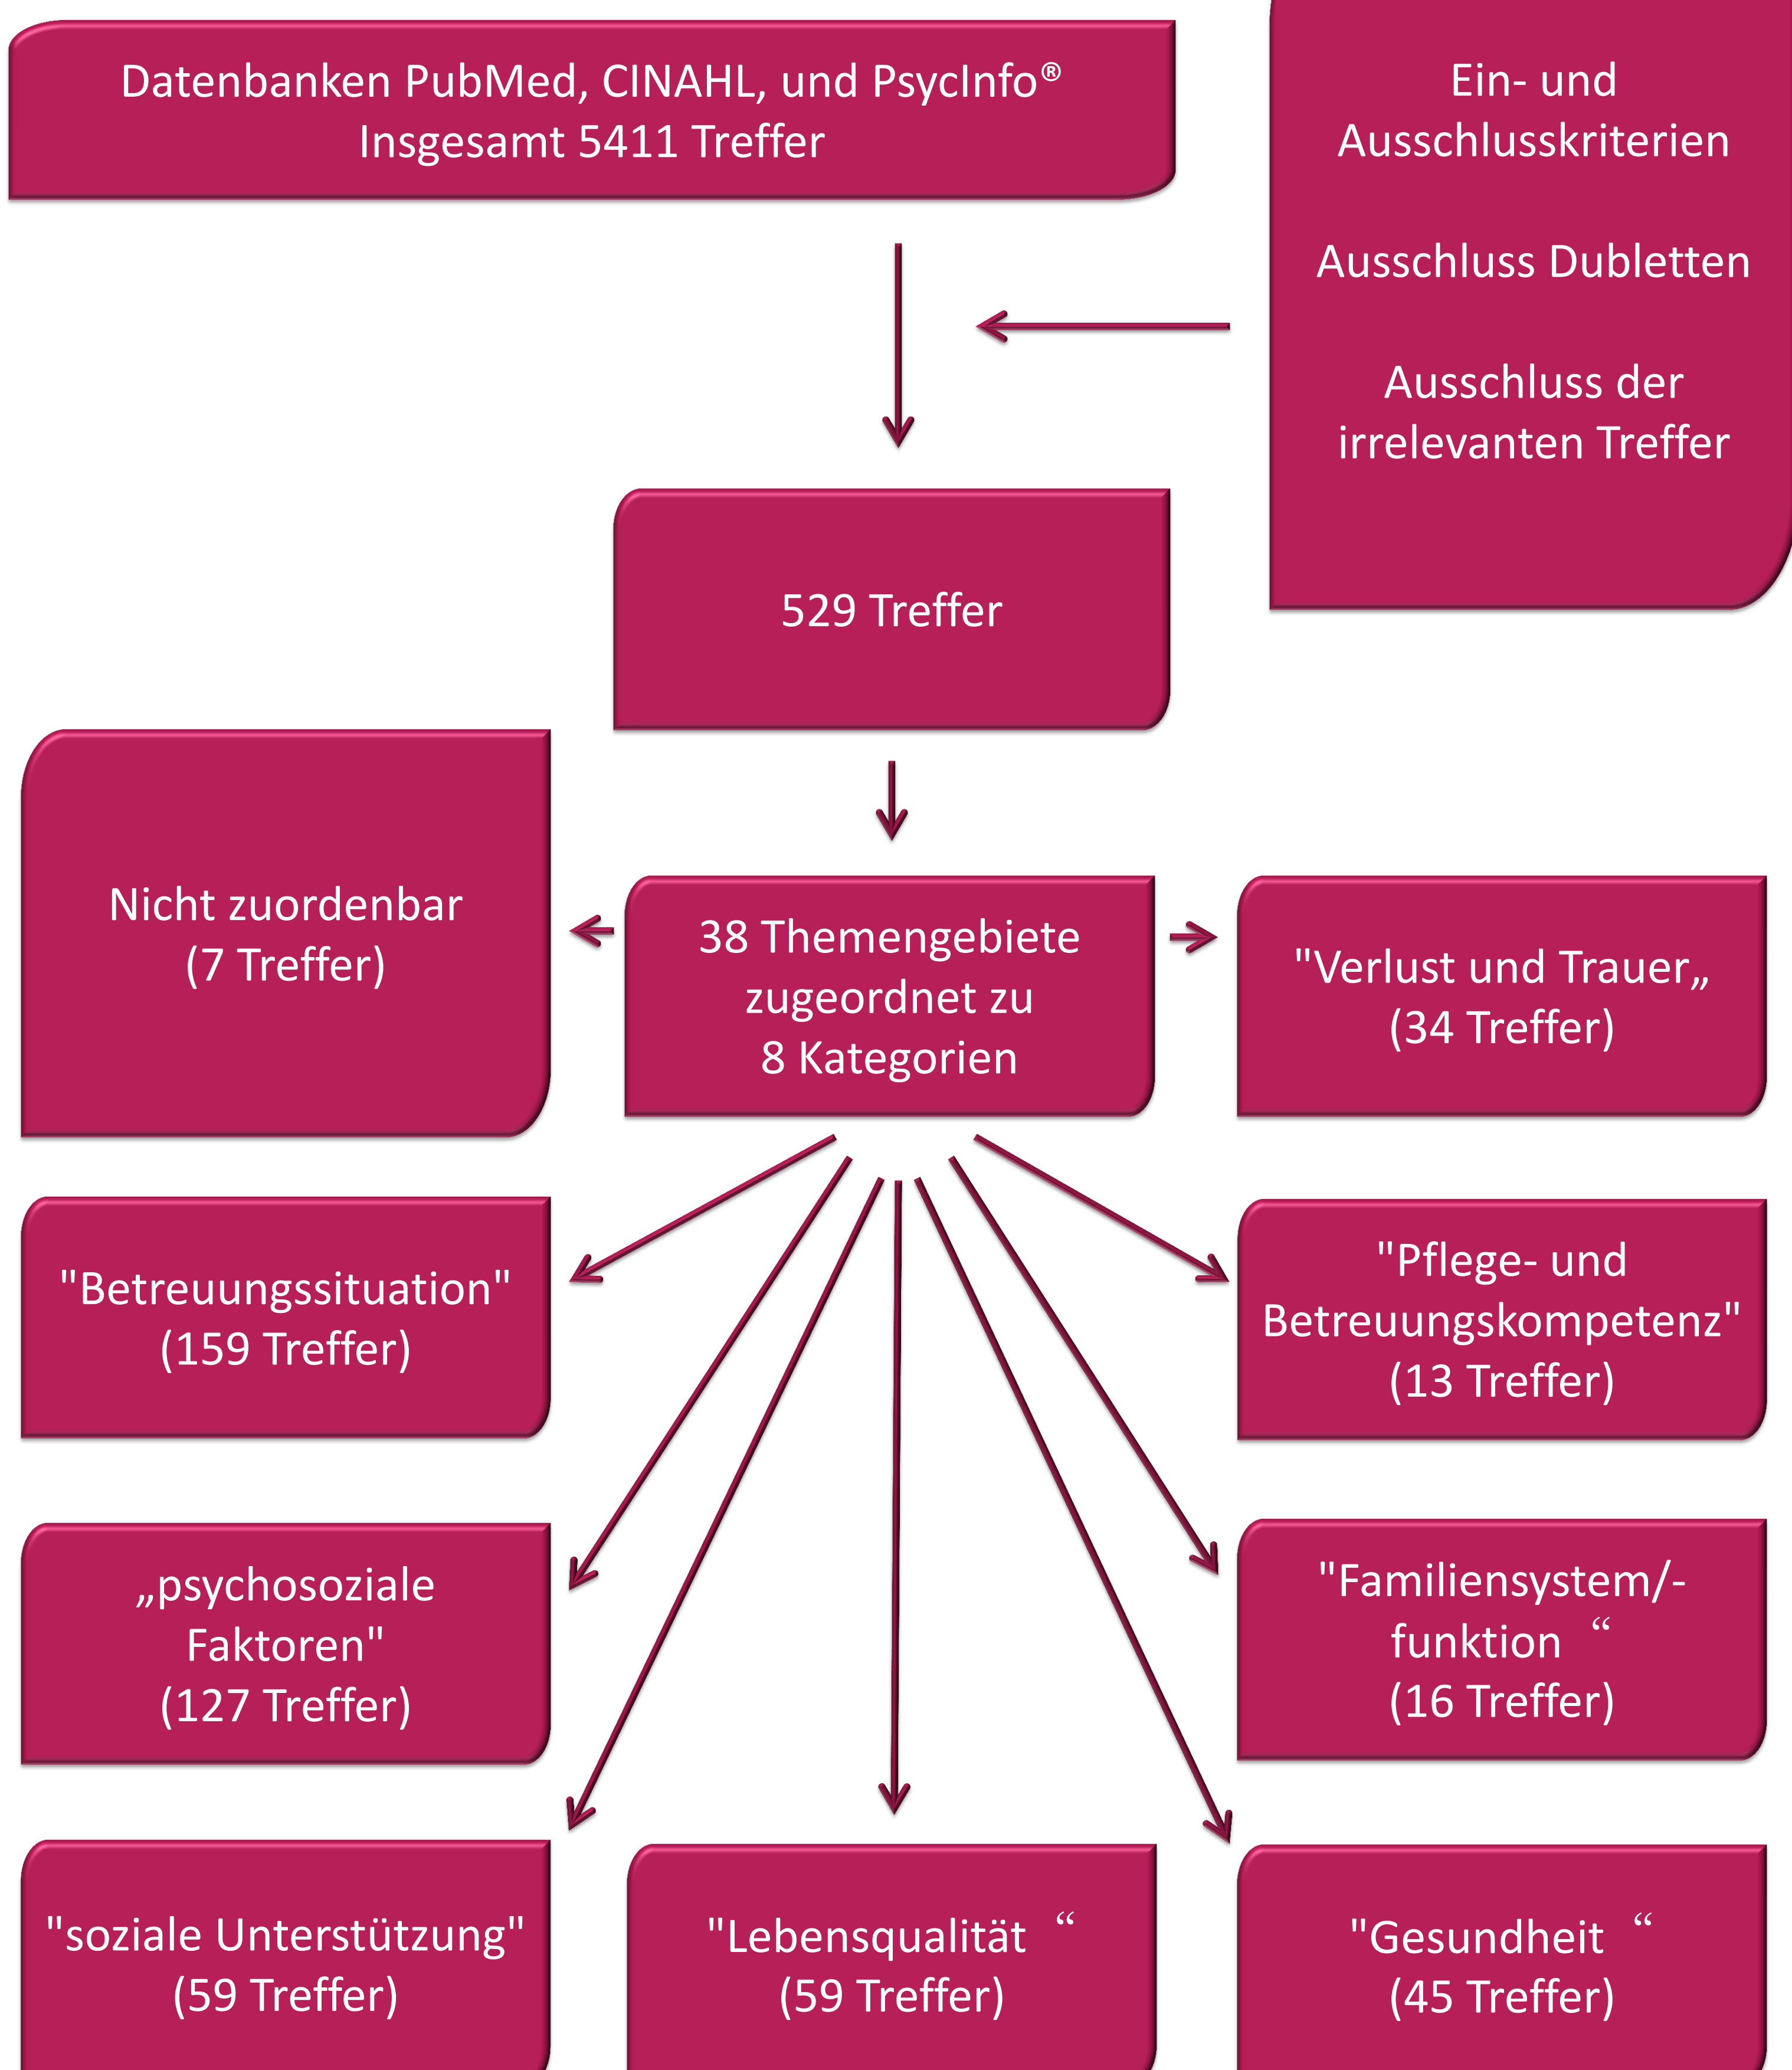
Datenbanken PubMed, CINAHL, und PsycInfo®
Insgesamt 5411 Treffer

Ein- und Ausschlusskriterien

Ausschluss Dubletten

Ausschluss der irrelevanten Treffer

529 Treffer

Nicht zuordenbar
(7 Treffer)

38 Themengebiete zugeordnet zu
8 Kategorien

"Verlust und Trauer„
(34 Treffer)

"Betreuungssituation"
(159 Treffer)

"Pflege- und Betreuungskompetenz"
(13 Treffer)

„psychosoziale Faktoren"
(127 Treffer)

"Familiensystem/-funktion “
(16 Treffer)

"soziale Unterstützung"
(59 Treffer)

"Lebensqualität “
(59 Treffer)

"Gesundheit “
(45 Treffer)